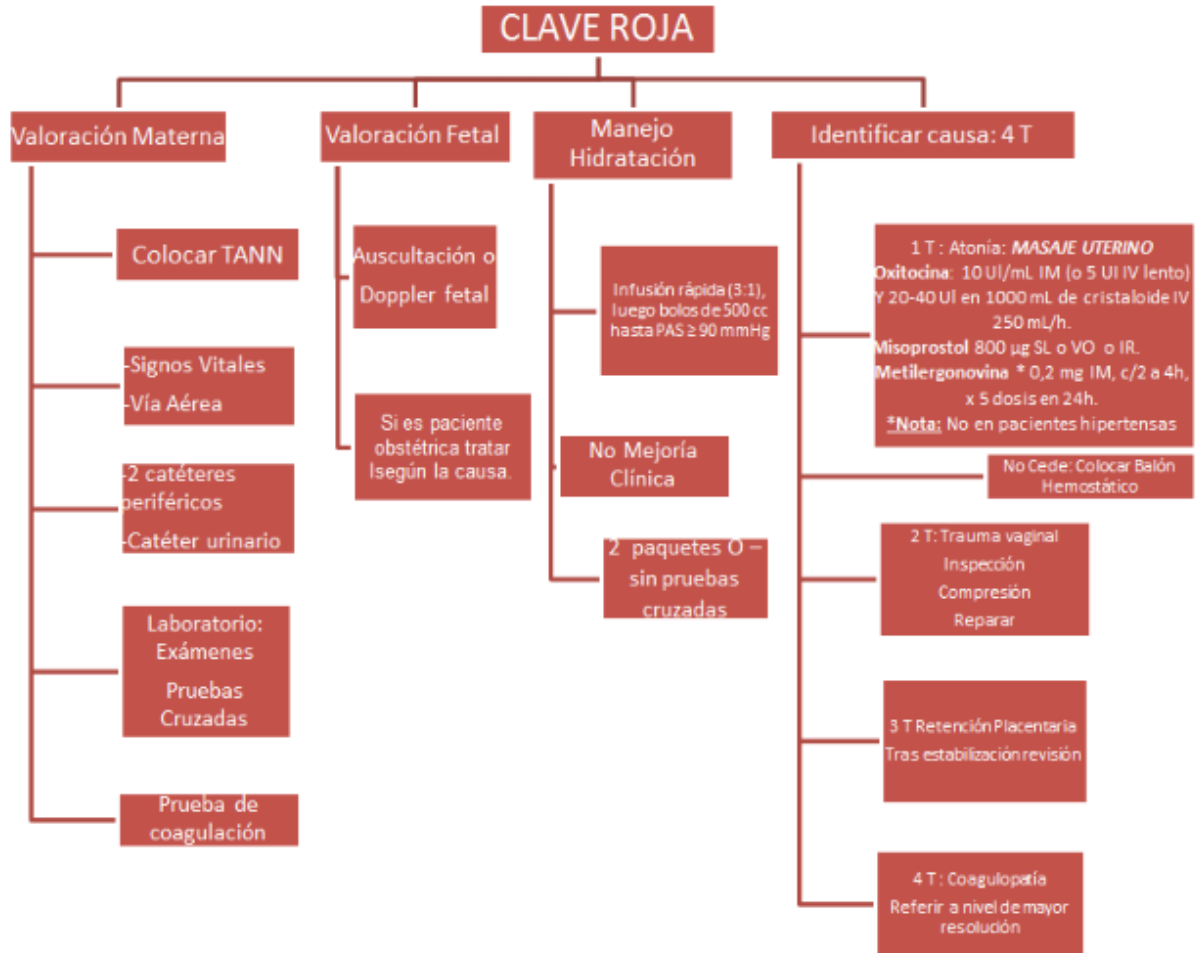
CLAVE ROJA

Valoración Materna

Colocar TANN

-Signos Vitales
-Vía Aérea

-2 catéteres periféricos
-Catéter urinario

Laboratorio: Exámenes
Pruebas Cruzadas

Prueba de coagulación

Valoración Fetal

Auscultación o Doppler fetal

Si es paciente obstétrica tratar según la causa.

Manejo Hidratación

Infusión rápida (3:1), luego bolos de 500 cc hasta PAS ≥ 90 mmHg

No Mejoría Clínica

2 paquetes O – sin pruebas cruzadas

Identificar causa: 4 T

1 T : Atonía: *MASAJE UTERINO*
**Oxitocina:** 10 UI/mL IM (o 5 UI IV lento) Y 20-40 UI en 1000 mL de cristaloide IV 250 mL/h.
**Misoprostol** 800 µg SL o VO o IR.
**Metilergonovina** * 0,2 mg IM, c/2 a 4h, x 5 dosis en 24h.
***Nota:** No en pacientes hipertensas

No Cede: Colocar Balón Hemostático

2 T: Trauma vaginal
Inspección
Compresión
Reparar

3 T Retención Placentaria
Tras estabilización revisión

4 T : Coagulopatía
Referir a nivel de mayor resolución